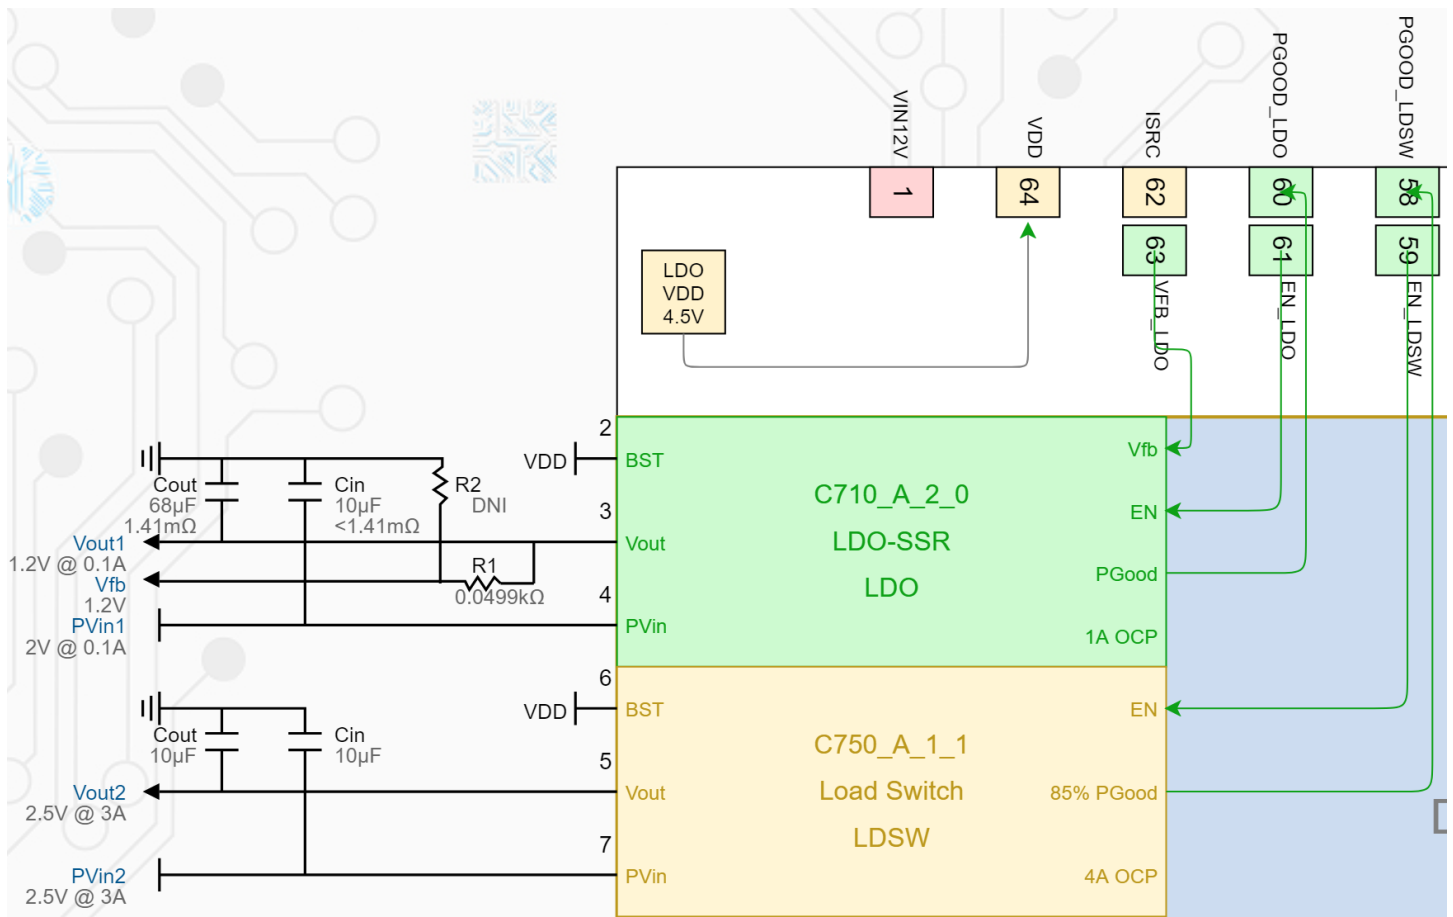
VIN12V
VDD
ISRC
PGOOD_LDO
PGOOD_LDSW
1
64
62
60
58
63
61
59
VFB_LDO
EN_LDO
EN_LDSW
LDO
VDD
4.5V
2
VDD
BST
Vfb
Cout
68µF
1.41mΩ
Cin
10µF
<1.41mΩ
R2
DNI
C710_A_2_0
3
EN
Vout1
1.2V @ 0.1A
Vout
LDO-SSR
Vfb
1.2V
R1
0.0499kΩ
PGood
LDO
PVin1
2V @ 0.1A
4
PVin
1A OCP
6
VDD
BST
EN
Cout
10µF
Cin
10µF
C750_A_1_1
5
Vout2
2.5V @ 3A
Vout
Load Switch
85% PGood
LDSW
7
PVin2
2.5V @ 3A
PVin
4A OCP